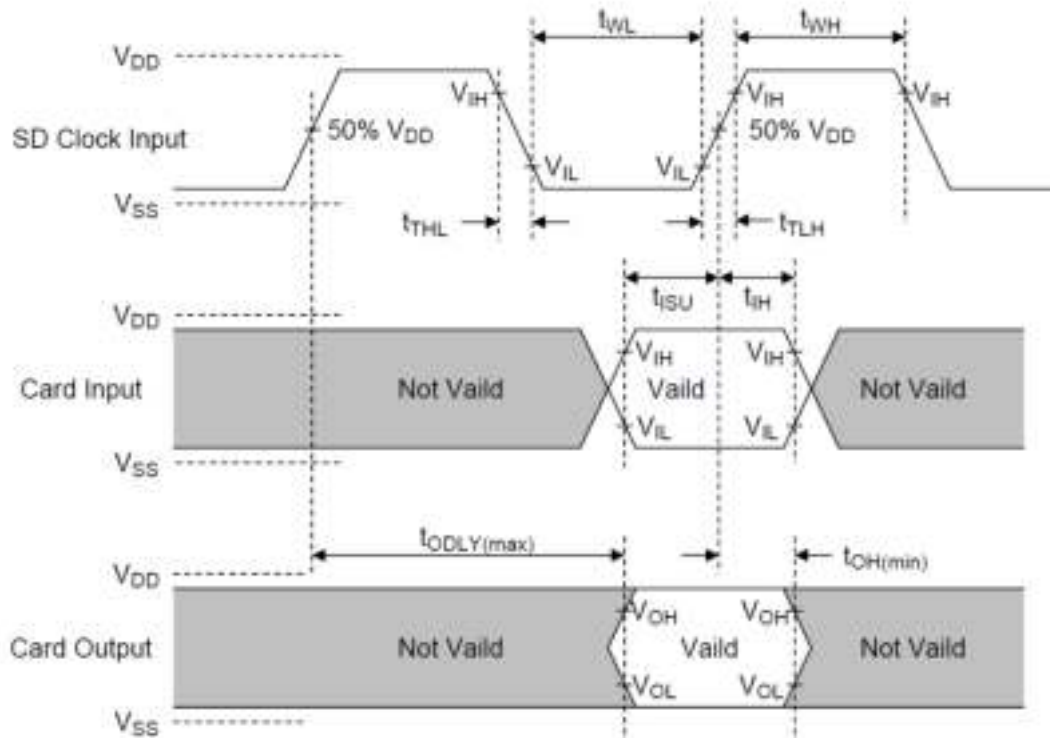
$t_{WL}$
$t_{WH}$
$V_{DD}$
$V_{IH}$
$V_{IH}$
$V_{IH}$
SD Clock Input
50% $V_{DD}$
50% $V_{DD}$
$V_{IL}$
$V_{IL}$
$V_{SS}$
$t_{THL}$
$t_{TLH}$
$t_{ISU}$
$t_{IH}$
$V_{DD}$
$V_{IH}$
$V_{IH}$
Card Input
Not Vaild
Vaild
Not Vaild
$V_{IL}$
$V_{IL}$
$V_{SS}$
$t_{ODLY(max)}$
$t_{OH(min)}$
$V_{DD}$
$V_{OH}$
$V_{OH}$
Card Output
Not Vaild
Vaild
Not Vaild
$V_{OL}$
$V_{OL}$
$V_{SS}$